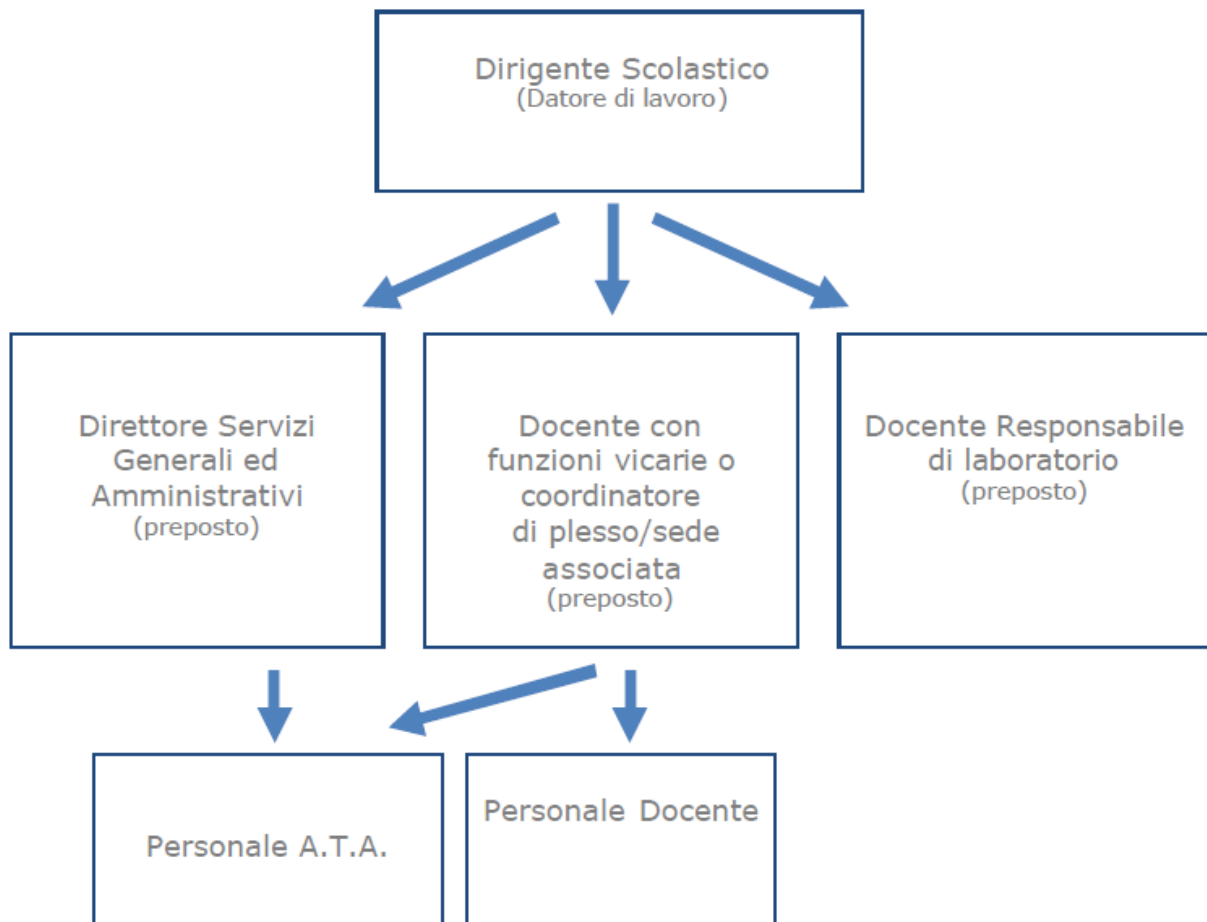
Dirigente Scolastico
(Datore di lavoro)

Direttore Servizi Generali ed Amministrativi
(preposto)

Docente con funzioni vicarie o coordinatore di plesso/sede associata
(preposto)

Docente Responsabile di laboratorio
(preposto)

Personale A.T.A.

Personale Docente